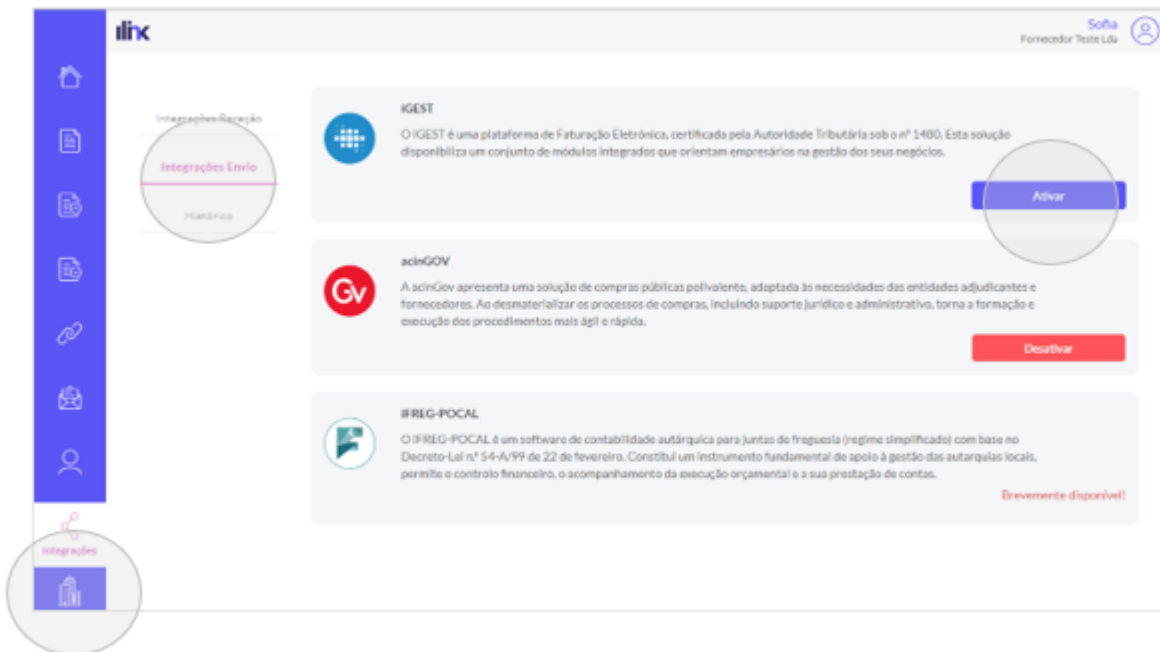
ilinx

Sofia
Fornecedor Teste Lda

Integrações Receção

Integrações Envio

Histórico

IGEST

O IGEST é uma plataforma de Faturação Eletrónica, certificada pela Autoridade Tributária sob o nº 1480. Esta solução disponibiliza um conjunto de módulos integrados que orientam empresários na gestão dos seus negócios.

Ativar

acinGOV

A acinGov apresenta uma solução de compras públicas polivalente, adaptada às necessidades das entidades adjudicantes e fornecedores. Ao desmaterializar os processos de compras, incluindo suporte jurídico e administrativo, torna a formação e execução dos procedimentos mais ágil e rápida.

Desativar

IFREG-POCAL

O IFREG-POCAL é um software de contabilidade autárquica para juntas de freguesia (regime simplificado) com base no Decreto-Lei nº 54-A/99 de 22 de fevereiro. Constitui um instrumento fundamental de apoio à gestão das autarquias locais, permite o controlo financeiro, o acompanhamento da execução orçamental e a sua prestação de contas.

Brevemente disponível!

Integrações